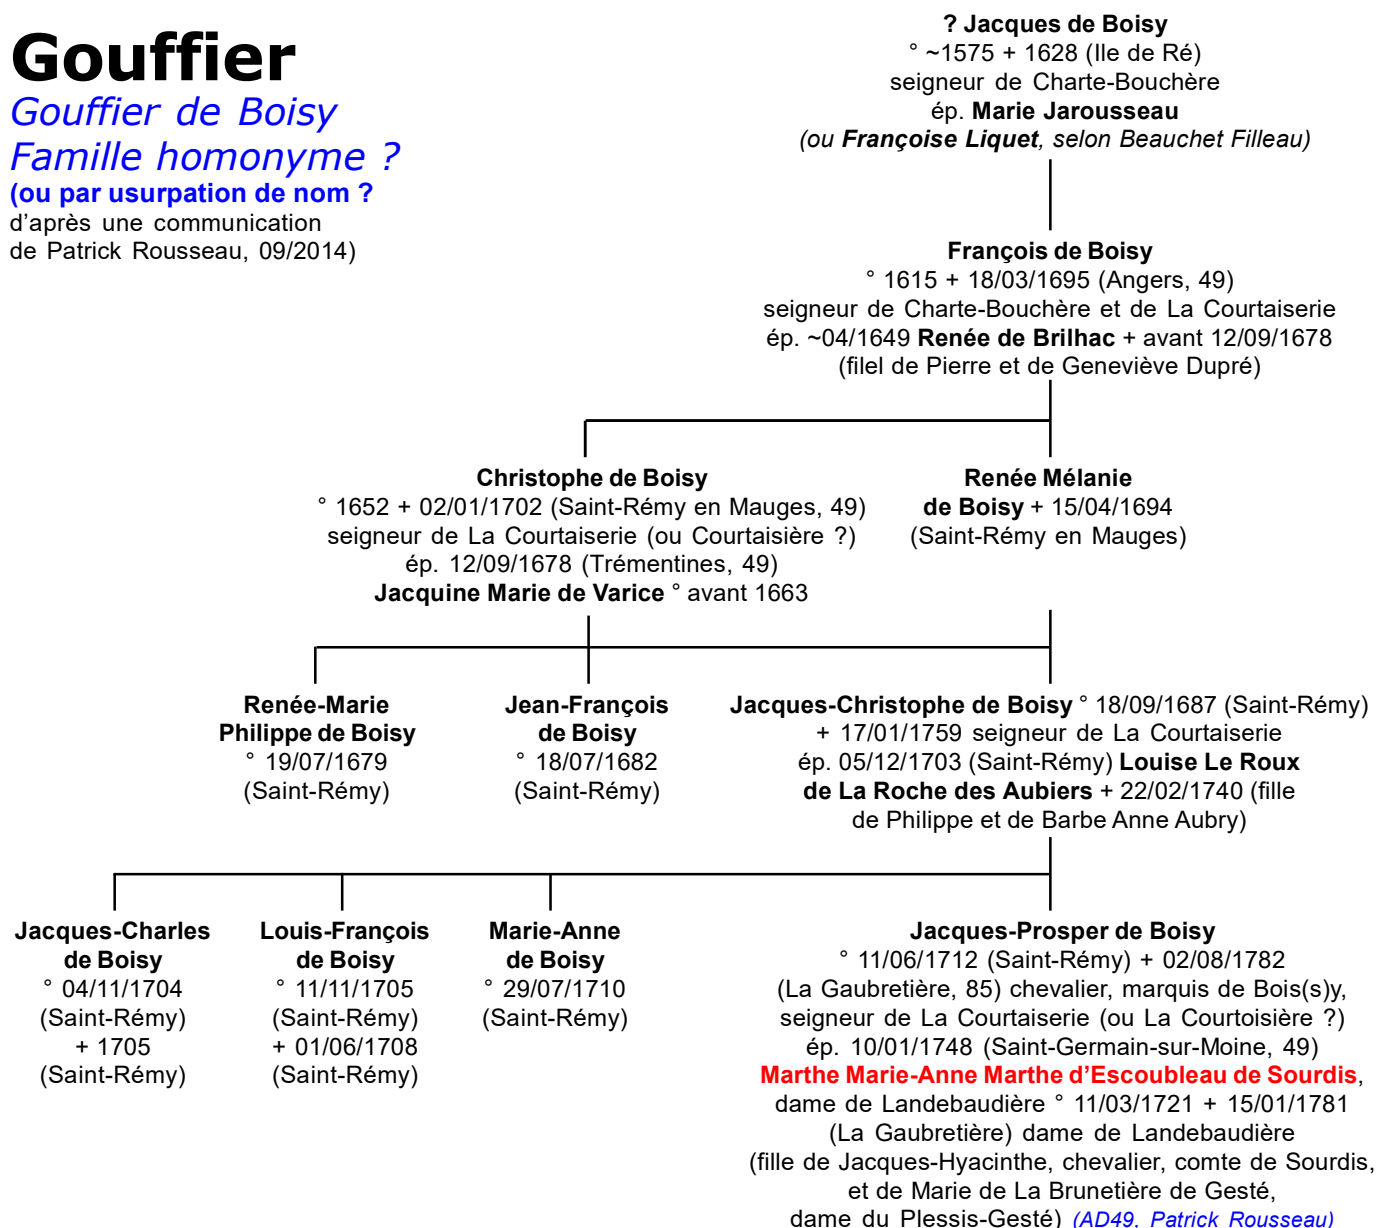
Gouffier
Gouffier de Boisy
Famille homonyme ?
(ou par usurpation de nom ?
d'après une communication de Patrick Rousseau, 09/2014)

? Jacques de Boisy
° ~1575 + 1628 (Ile de Ré)
seigneur de Charte-Bouchère
ép. Marie Jarousseau
(ou Françoise Liquet, selon Beauchet Filleau)

François de Boisy
° 1615 + 18/03/1695 (Angers, 49)
seigneur de Charte-Bouchère et de La Courtaiserie
ép. ~04/1649 Renée de Brilhac + avant 12/09/1678
(filel de Pierre et de Geneviève Dupré)

Christophe de Boisy
° 1652 + 02/01/1702 (Saint-Rémy en Mauges, 49)
seigneur de La Courtaiserie (ou Courtaisière ?)
ép. 12/09/1678 (Trémentines, 49)
Jacquine Marie de Varice ° avant 1663

Renée Mélanie de Boisy + 15/04/1694
(Saint-Rémy en Mauges)

Renée-Marie Philippe de Boisy
° 19/07/1679
(Saint-Rémy)

Jean-François de Boisy
° 18/07/1682
(Saint-Rémy)

Jacques-Christophe de Boisy ° 18/09/1687 (Saint-Rémy)
+ 17/01/1759 seigneur de La Courtaiserie
ép. 05/12/1703 (Saint-Rémy) Louise Le Roux de La Roche des Aubiers + 22/02/1740 (fille de Philippe et de Barbe Anne Aubry)

Jacques-Charles de Boisy
° 04/11/1704
(Saint-Rémy)
+ 1705
(Saint-Rémy)

Louis-François de Boisy
° 11/11/1705
(Saint-Rémy)
+ 01/06/1708
(Saint-Rémy)

Marie-Anne de Boisy
° 29/07/1710
(Saint-Rémy)

Jacques-Prosper de Boisy
° 11/06/1712 (Saint-Rémy) + 02/08/1782
(La Gaubretière, 85) chevalier, marquis de Bois(s)y,
seigneur de La Courtaiserie (ou La Courtoisière ?)
ép. 10/01/1748 (Saint-Germain-sur-Moine, 49)
Marthe Marie-Anne Marthe d'Escoubleau de Sourdis,
dame de Landebaudière ° 11/03/1721 + 15/01/1781
(La Gaubretière) dame de Landebaudière
(fille de Jacques-Hyacinthe, chevalier, comte de Sourdis,
et de Marie de La Brunetière de Gesté,
dame du Plessis-Gesté) (AD49, Patrick Rousseau)